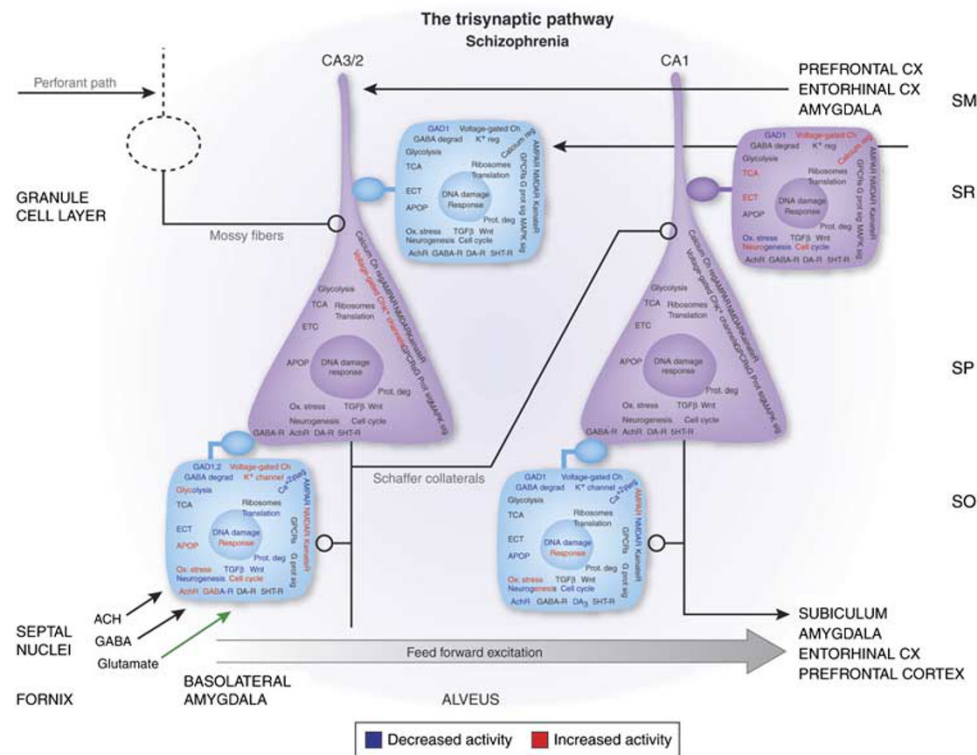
The trisynaptic pathway
Schizophrenia

Perforant path

CA3/2

CA1

PREFRONTAL CX
ENTORHINAL CX
AMYGDALA

SM

SR

SP

SO

GRANULE CELL LAYER

Mossy fibers

GAD1 Voltage-gated Ch
GABA degrad K+ reg
Glycolysis
TCA
ECT
APOP
Ribosomes Translation
DNA damage Response
Prot. deg
Ox. stress TGFβ Wnt
Neurogenesis Cell cycle
AchR GABA-R DA-R 5HT-R
Calcium sig
AMPAR NMDAR KainateR
GPCRs G prot sig MAPK sig

GAD1 Voltage-gated Ch
GABA degrad K+ reg
Glycolysis
TCA
ECT
APOP
Ribosomes Translation
DNA damage Response
Prot. deg
Ox. stress TGFβ Wnt
Neurogenesis Cell cycle
AchR GABA-R DA-R 5HT-R
Calcium sig
AMPAR NMDAR KainateR
GPCRs G prot sig MAPK sig

Calcium Ch sig AMPAR NMDAR KainateR
Voltage-gated Ch K+ channel GPCRs G prot sig MAPK sig
Glycolysis
TCA
ETC
Ribosomes Translation
APOP
DNA damage response
Prot. deg
Ox. stress TGFβ Wnt
Neurogenesis Cell cycle
GABA-R AchR DA-R 5HT-R

Calcium Ch sig AMPAR NMDAR KainateR
Voltage-gated Ch K+ channel GPCRs G prot sig MAPK sig
Glycolysis
TCA
ETC
Ribosomes Translation
APOP
DNA damage response
Prot. deg
Ox. stress TGFβ Wnt
Neurogenesis Cell cycle
GABA-R AchR DA-R 5HT-R

Schaffer collaterals

GAD1,2 Voltage-gated Ch
GABA degrad K+ channel
Glycolysis
TCA
ECT
APOP
Ribosomes Translation
DNA damage Response
Prot. deg
Ox. stress TGFβ Wnt
Neurogenesis Cell cycle
AchR GABA-R DA-R 5HT-R
Ca2+ sig
AMPAR NMDAR KainateR
GPCRs G prot sig

GAD1 Voltage-gated Ch
GABA degrad K+ channel
Glycolysis
TCA
ECT
APOP
Ribosomes Translation
DNA damage Response
Prot. deg
Ox. stress TGFβ Wnt
Neurogenesis Cell cycle
AchR GABA-R DA3 5HT-R
Ca2+ sig
AMPAR NMDAR KainateR
GPCRs G prot sig

SEPTAL NUCLEI
ACH
GABA
Glutamate

FORNIX

BASOLATERAL AMYGDALA

Feed forward excitation

ALVEUS

SUBICULUM
AMYGDALA
ENTORHINAL CX
PREFRONTAL CORTEX

Decreased activity
Increased activity